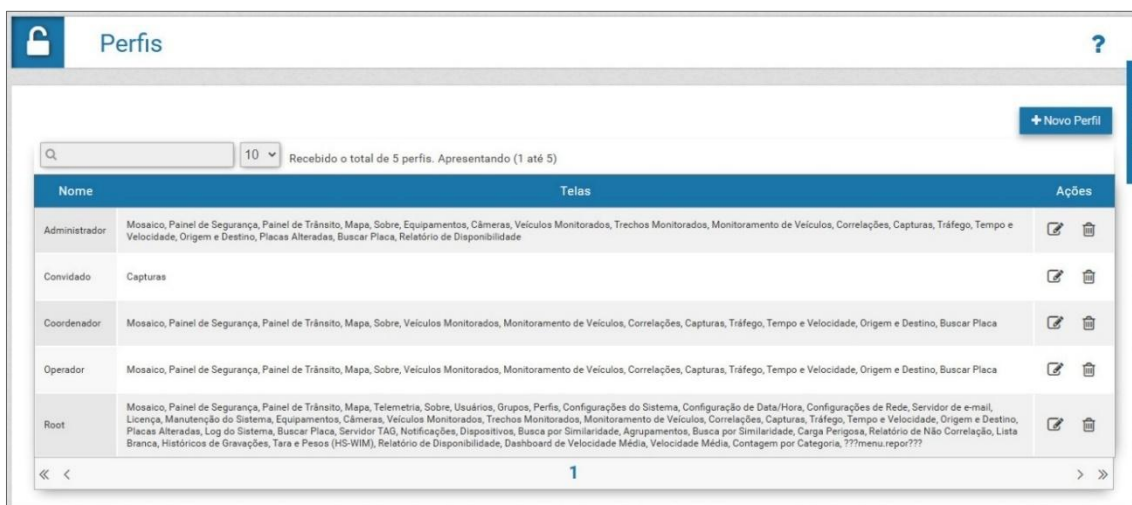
Perfis

?

+ Novo Perfil

10 Recebido o total de 5 perfis. Apresentando (1 até 5)

| Nome | Telas | Ações |
|---|---|---|
| Administrador | Mosaico, Painel de Segurança, Painel de Trânsito, Mapa, Sobre, Equipamentos, Câmeras, Veículos Monitorados, Trechos Monitorados, Monitoramento de Veículos, Correlações, Capturas, Tráfego, Tempo e Velocidade, Origem e Destino, Placas Alteradas, Buscar Placa, Relatório de Disponibilidade | |
| Convidado | Capturas | |
| Coordenador | Mosaico, Painel de Segurança, Painel de Trânsito, Mapa, Sobre, Veículos Monitorados, Monitoramento de Veículos, Correlações, Capturas, Tráfego, Tempo e Velocidade, Origem e Destino, Buscar Placa | |
| Operador | Mosaico, Painel de Segurança, Painel de Trânsito, Mapa, Sobre, Veículos Monitorados, Monitoramento de Veículos, Correlações, Capturas, Tráfego, Tempo e Velocidade, Origem e Destino, Buscar Placa | |
| Root | Mosaico, Painel de Segurança, Painel de Trânsito, Mapa, Telemetria, Sobre, Usuários, Grupos, Perfis, Configurações do Sistema, Configuração de Data/Hora, Configurações de Rede, Servidor de e-mail, Licença, Manutenção do Sistema, Equipamentos, Câmeras, Veículos Monitorados, Trechos Monitorados, Monitoramento de Veículos, Correlações, Capturas, Tráfego, Tempo e Velocidade, Origem e Destino, Placas Alteradas, Log do Sistema, Buscar Placa, Servidor TAG, Notificações, Dispositivos, Busca por Similaridade, Agrupamentos, Busca por Similaridade, Carga Perigosa, Relatório de Não Correlação, Lista Branca, Históricos de Gravações, Tara e Pesos (HS-WIM), Relatório de Disponibilidade, Dashboard de Velocidade Média, Velocidade Média, Contagem por Categoria, ???menu.repor??? | |

« ‹ 1 › »